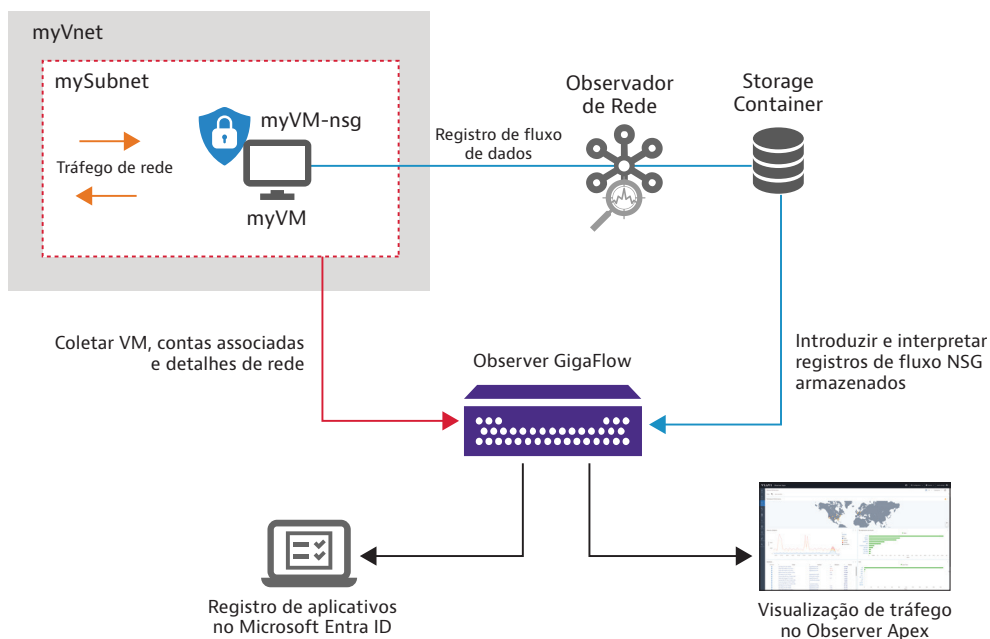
myVnet

mySubnet

Tráfego de rede

myVM-nsg

myVM

Registro de fluxo de dados

Observador de Rede

Storage Container

Coletar VM, contas associadas e detalhes de rede

Observer GigaFlow

Introduzir e interpretar registros de fluxo NSG armazenados

Registro de aplicativos no Microsoft Entra ID

Visualização de tráfego no Observer Apex